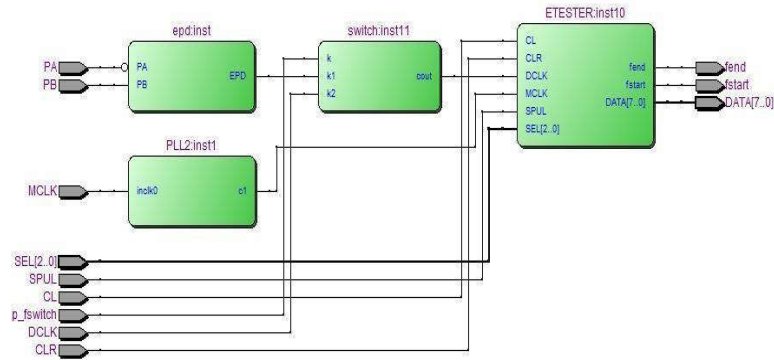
epd:inst

PA
PB

PA
PB
EPD

switch:inst11

k
k1
k2
oout

ETESTER:inst10

CL
CLR
DCLK
MCLK
SPUL
SEL[2..0]

fend
fstart
DATA[7..0]

fend
fstart
DATA[7..0]

PLL2:inst1

MCLK

inclk0
c1

SEL[2..0]
SPUL
CL
p_fswitch
DCLK
CLR